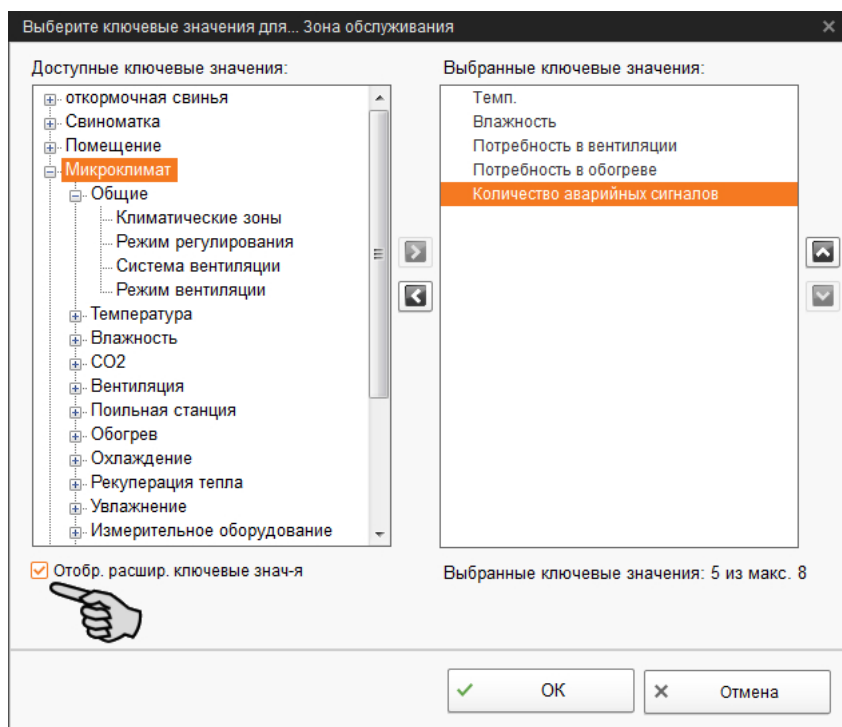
Выберите ключевые значения для... Зона обслуживания

Доступные ключевые значения:

откормочная свинья
Свиноматка
Помещение
Микроклимат
Общие
Климатические зоны
Режим регулирования
Система вентиляции
Режим вентиляции
Температура
Влажность
CO2
Вентиляция
Поильная станция
Обогрев
Охлаждение
Рекуперация тепла
Увлажнение
Измерительное оборудование

Отобр. расшир. ключевые знач-я

Выбранные ключевые значения:

Темп.
Влажность
Потребность в вентиляции
Потребность в обогреве
Количество аварийных сигналов

Выбранные ключевые значения: 5 из макс. 8

OK

Отмена